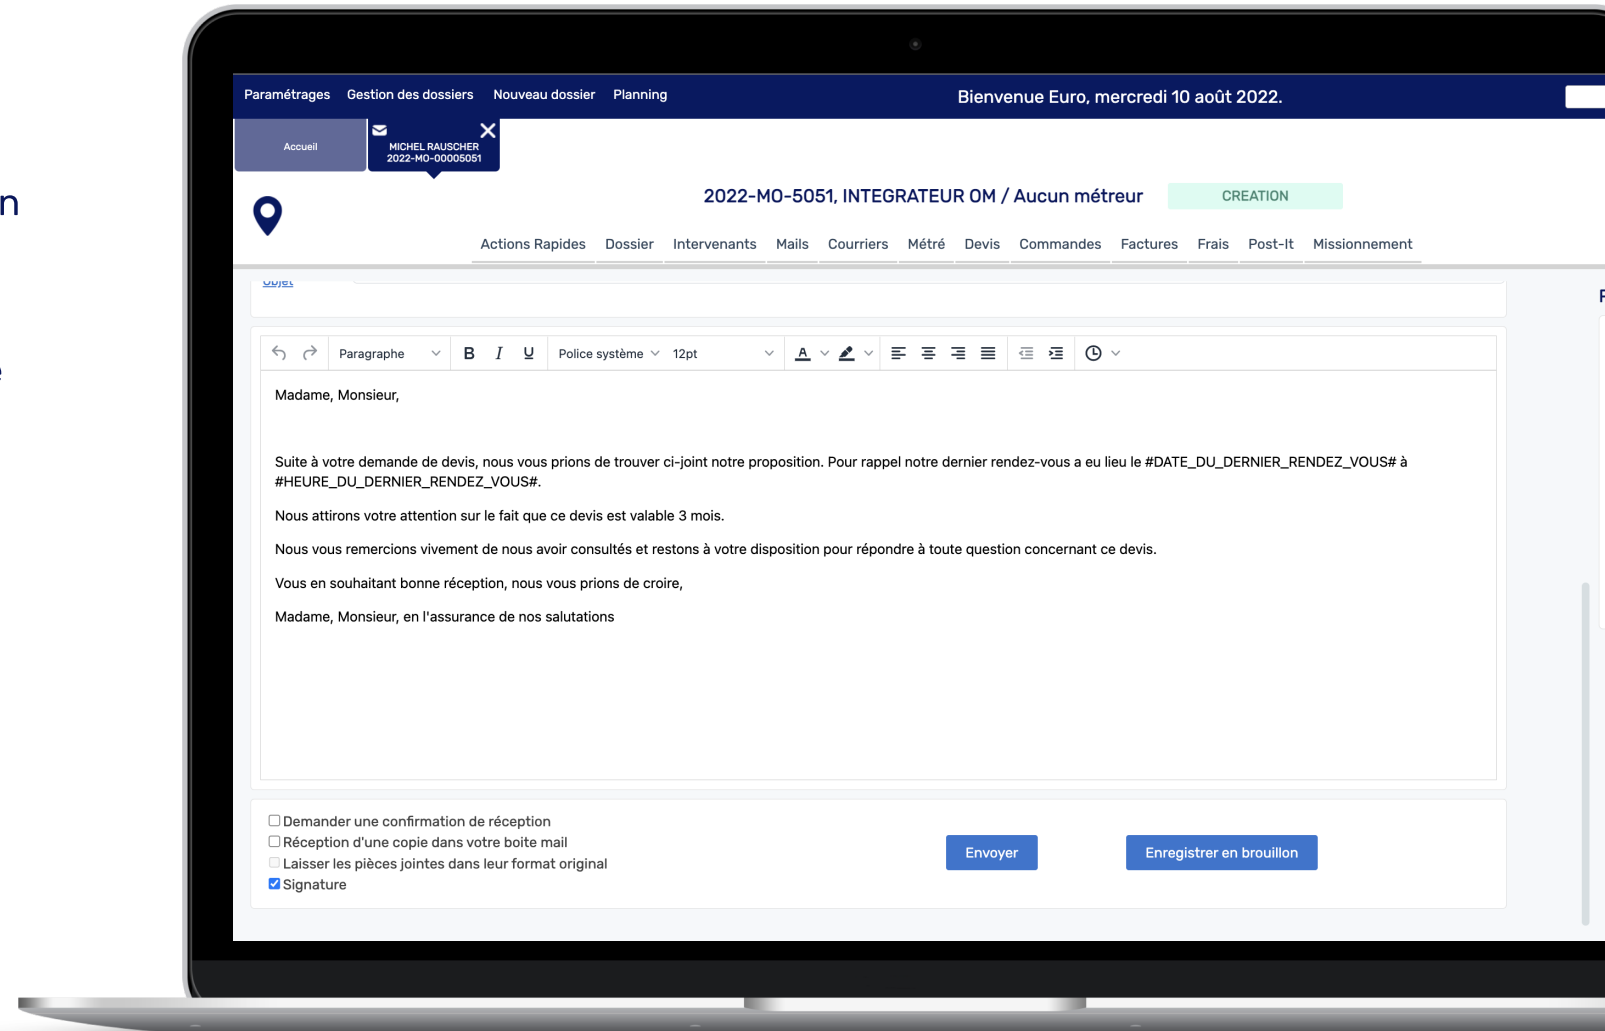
Paramétrages Gestion des dossiers Nouveau dossier Planning

Bienvenue Euro, mercredi 10 août 2022.

Accueil

MICHEL RAUSCHER
2022-MO-00005051

2022-MO-5051, INTEGRATEUR OM / Aucun métreur

CREATION

Actions Rapides Dossier Intervenants Mails Courriers Métré Devis Commandes Factures Frais Post-It Missionnement

Objet

Paragraphe Police système 12pt

Madame, Monsieur,

Suite à votre demande de devis, nous vous prions de trouver ci-joint notre proposition. Pour rappel notre dernier rendez-vous a eu lieu le #DATE_DU_DERNIER_RENDEZ_VOUS# à #HEURE_DU_DERNIER_RENDEZ_VOUS#.

Nous attirons votre attention sur le fait que ce devis est valable 3 mois.

Nous vous remercions vivement de nous avoir consultés et restons à votre disposition pour répondre à toute question concernant ce devis.

Vous en souhaitant bonne réception, nous vous prions de croire,

Madame, Monsieur, en l'assurance de nos salutations

Demander une confirmation de réception
Réception d'une copie dans votre boite mail
Laisser les pièces jointes dans leur format original
Signature

Envoyer

Enregistrer en brouillon